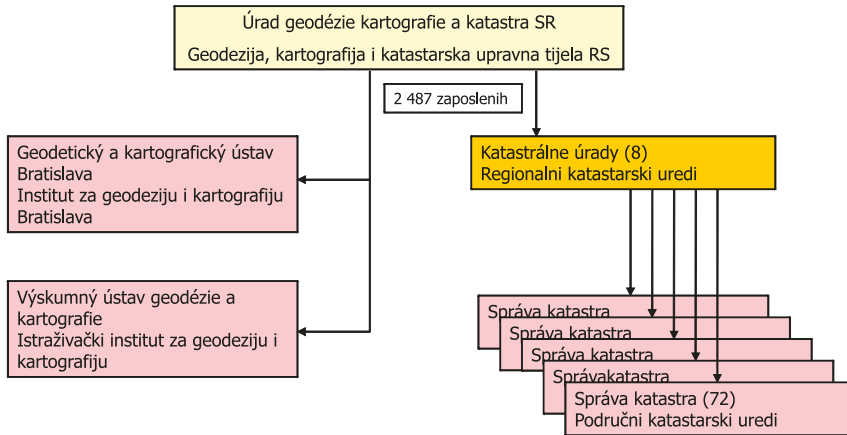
Úrad geodézie kartografie a katastra SR
Geodezija, kartografija i katastarska upravna tijela RS

2 487 zaposlenih

Geodetický a kartografický ústav Bratislava
Institut za geodeziju i kartografiju Bratislava

Výskumný ústav geodézie a kartografie
Istraživački institut za geodeziju i kartografiju

Katastrálne úrady (8)
Regionalni katastarski uredi

Správa katastra
Správa katastra
Správa katastra
Správakatastra
Správa katastra (72)
Područni katastarski uredi